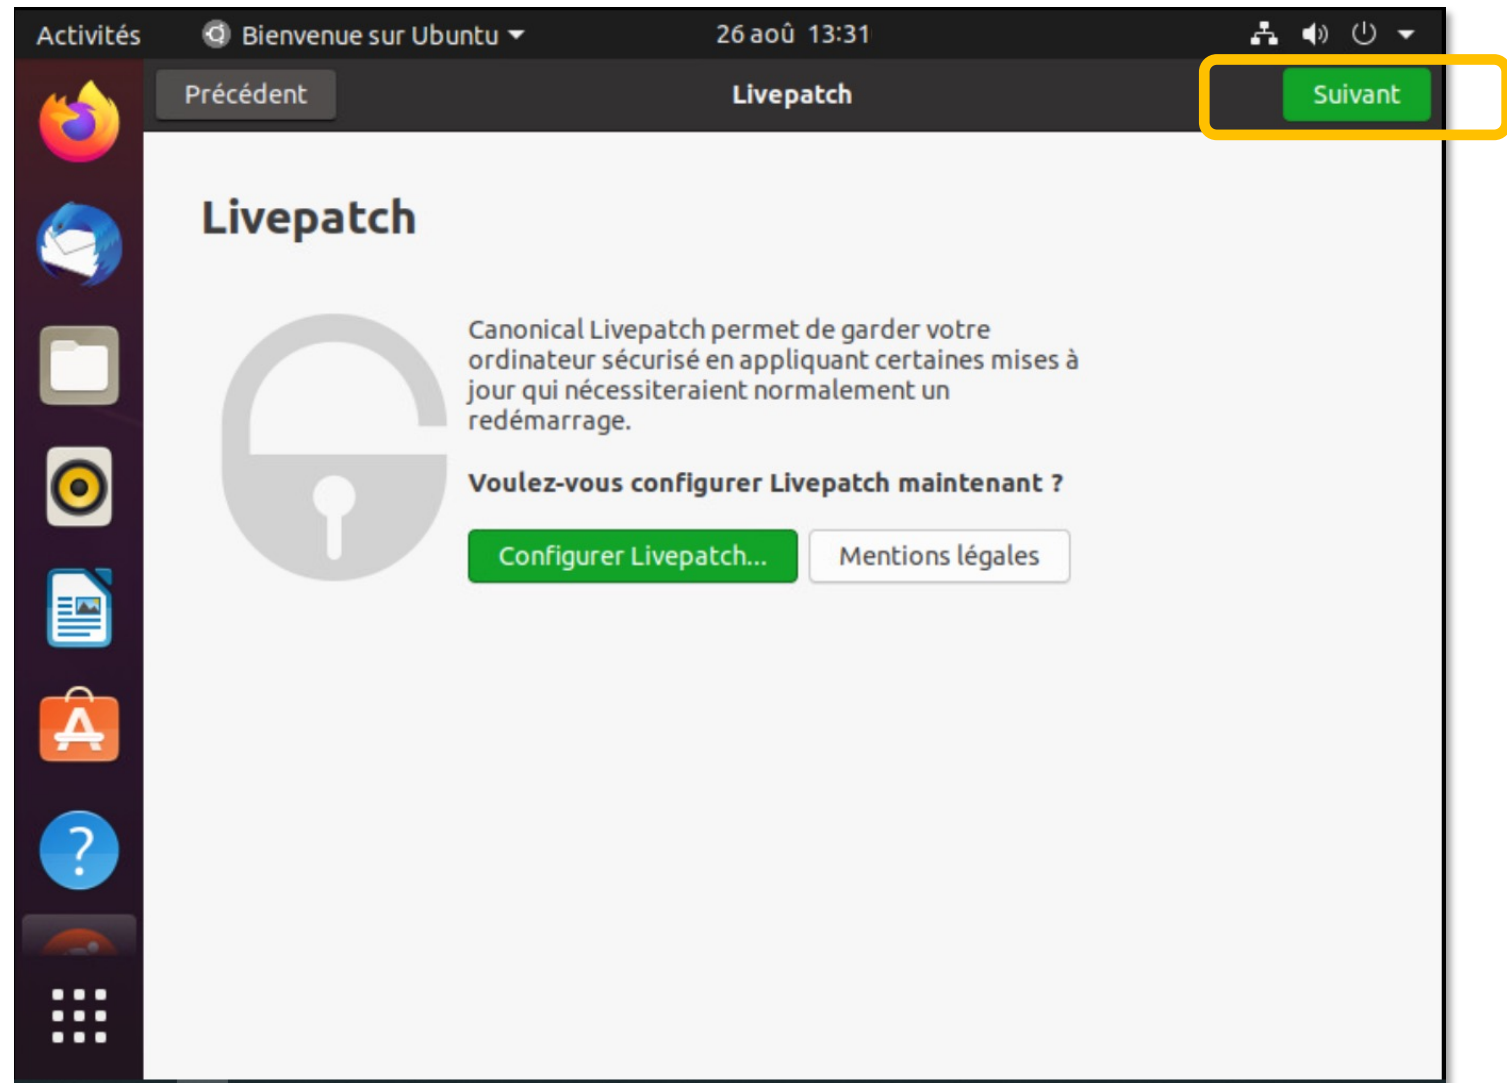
Activités Bienvenue sur Ubuntu 26 aoû 13:31

Précédent Livepatch Suivant

Livepatch

Canonical Livepatch permet de garder votre ordinateur sécurisé en appliquant certaines mises à jour qui nécessiteraient normalement un redémarrage.

Voulez-vous configurer Livepatch maintenant ?

Configurer Livepatch... Mentions légales